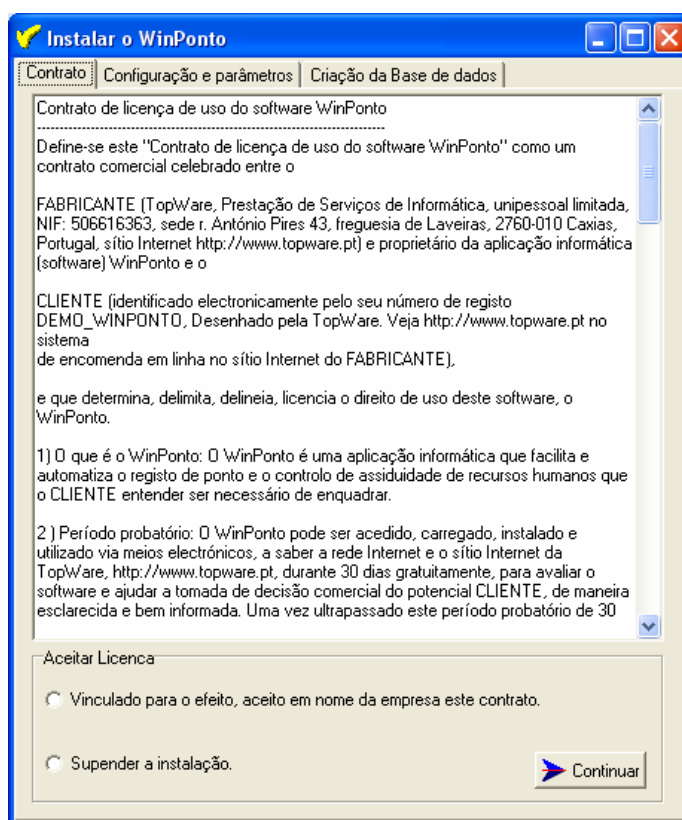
Instalar o WinPonto

Contrato | Configuração e parâmetros | Criação da Base de dados

Contrato de licença de uso do software WinPonto
------------------------------------------------------------

Define-se este "Contrato de licença de uso do software WinPonto" como um contrato comercial celebrado entre o

FABRICANTE (TopWare, Prestação de Serviços de Informática, unipessoal limitada, NIF: 506616363, sede r. António Pires 43, freguesia de Laveiras, 2760-010 Caxias, Portugal, sítio Internet http://www.topware.pt) e proprietário da aplicação informática (software) WinPonto e o

CLIENTE (identificado electronicamente pelo seu número de registo DEMO_WINPONTO, Desenhado pela TopWare. Veja http://www.topware.pt no sistema
de encomenda em linha no sítio Internet do FABRICANTE),

e que determina, delimita, delineia, licencia o direito de uso deste software, o WinPonto.

1) O que é o WinPonto: O WinPonto é uma aplicação informática que facilita e automatiza o registo de ponto e o controlo de assiduidade de recursos humanos que o CLIENTE entender ser necessário de enquadrar.

2 ) Período probatório: O WinPonto pode ser acedido, carregado, instalado e utilizado via meios electrónicos, a saber a rede Internet e o sítio Internet da TopWare, http://www.topware.pt, durante 30 dias gratuitamente, para avaliar o software e ajudar a tomada de decisão comercial do potencial CLIENTE, de maneira esclarecida e bem informada. Uma vez ultrapassado este período probatório de 30

Aceitar Licenca

Vinculado para o efeito, aceito em nome da empresa este contrato.

Supender a instalação.

Continuar